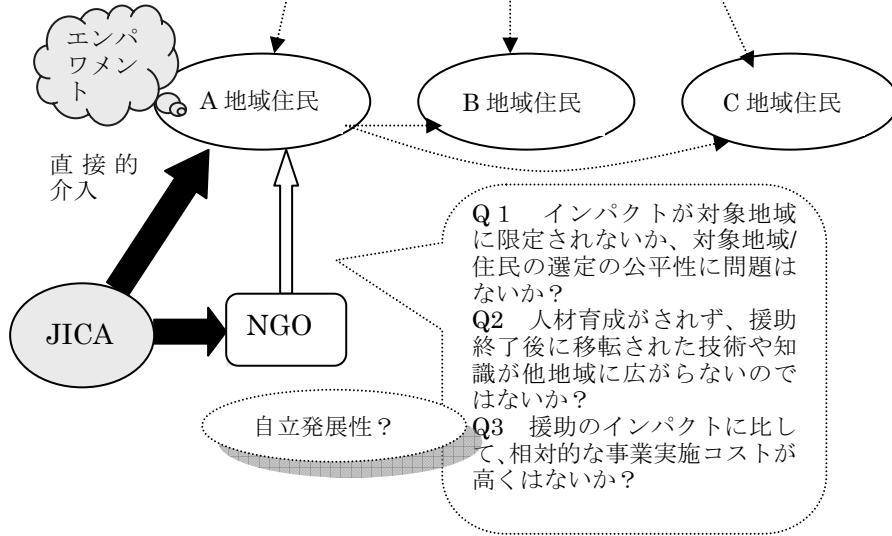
エンパワメント

A 地域住民

B 地域住民

C 地域住民

直接的介入

JICA

NGO

自立発展性？

Q１　インパクトが対象地域に限定されないか、対象地域/住民の選定の公平性に問題はないか？
Q2　人材育成がされず、援助終了後に移転された技術や知識が他地域に広がらないのではないか？
Q3　援助のインパクトに比して、相対的な事業実施コストが高くはないか？